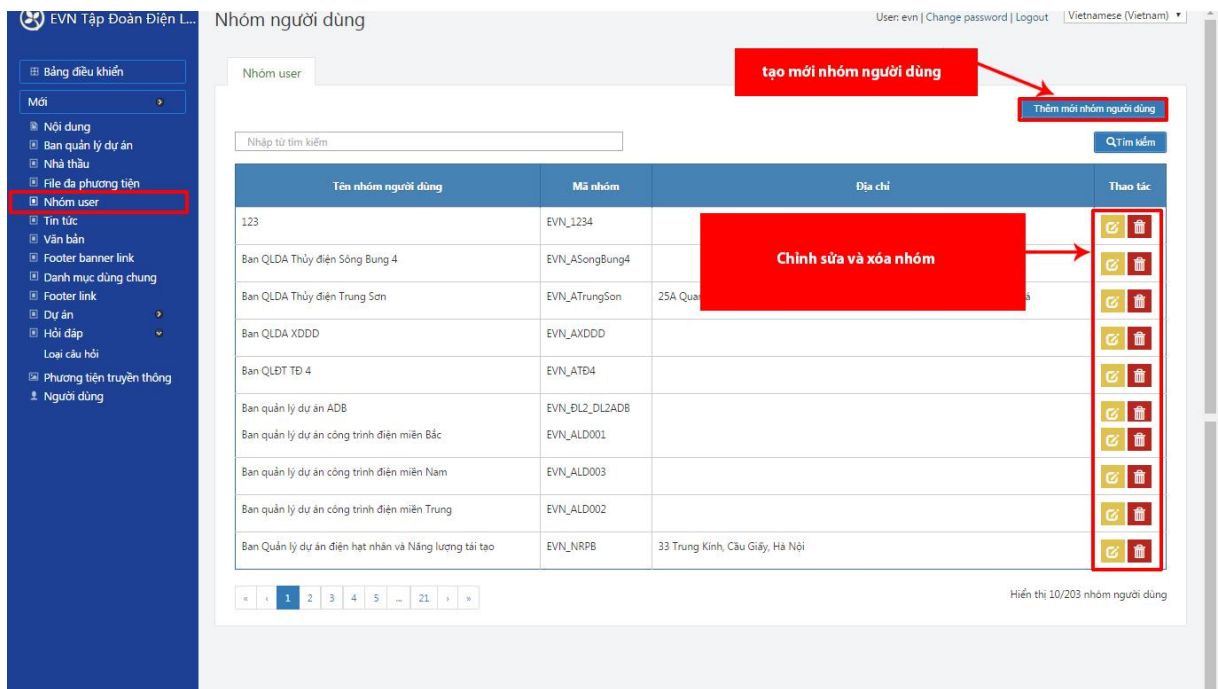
EVN Tập Đoàn Điện L...

Bảng điều khiển
Mới
Nội dung
Ban quản lý dự án
Nhà thầu
File đa phương tiện
Nhóm user
Tin tức
Văn bản
Footer banner link
Danh mục dùng chung
Footer link
Dự án
Hỏi đáp
Loại câu hỏi
Phương tiện truyền thông
Người dùng

Nhóm người dùng

User: evn | Change password | Logout  Vietnamese (Vietnam)

Nhóm user

tạo mới nhóm người dùng

Thêm mới nhóm người dùng

Nhập từ tìm kiếm

Tìm kiếm

Chỉnh sửa và xóa nhóm

| Tên nhóm người dùng | Mã nhóm | Địa chỉ | Thao tác |
|---|---|---|---|
| 123 | EVN_1234 | | |
| Ban QLDA Thủy điện Sông Bung 4 | EVN_ASongBung4 | | |
| Ban QLDA Thủy điện Trung Sơn | EVN_ATrungSon | 25A Qua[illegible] à | |
| Ban QLDA XDDD | EVN_AXDDD | | |
| Ban QLĐT TĐ 4 | EVN_ATĐ4 | | |
| Ban quản lý dự án ADB | EVN_ĐL2_DL2ADB | | |
| Ban quản lý dự án công trình điện miền Bắc | EVN_ALD001 | | |
| Ban quản lý dự án công trình điện miền Nam | EVN_ALD003 | | |
| Ban quản lý dự án công trình điện miền Trung | EVN_ALD002 | | |
| Ban Quản lý dự án điện hạt nhân và Năng lượng tái tạo | EVN_NRPB | 33 Trung Kính, Cầu Giấy, Hà Nội | |

« ‹ 1 2 3 4 5 ... 21 › »

Hiển thị 10/203 nhóm người dùng